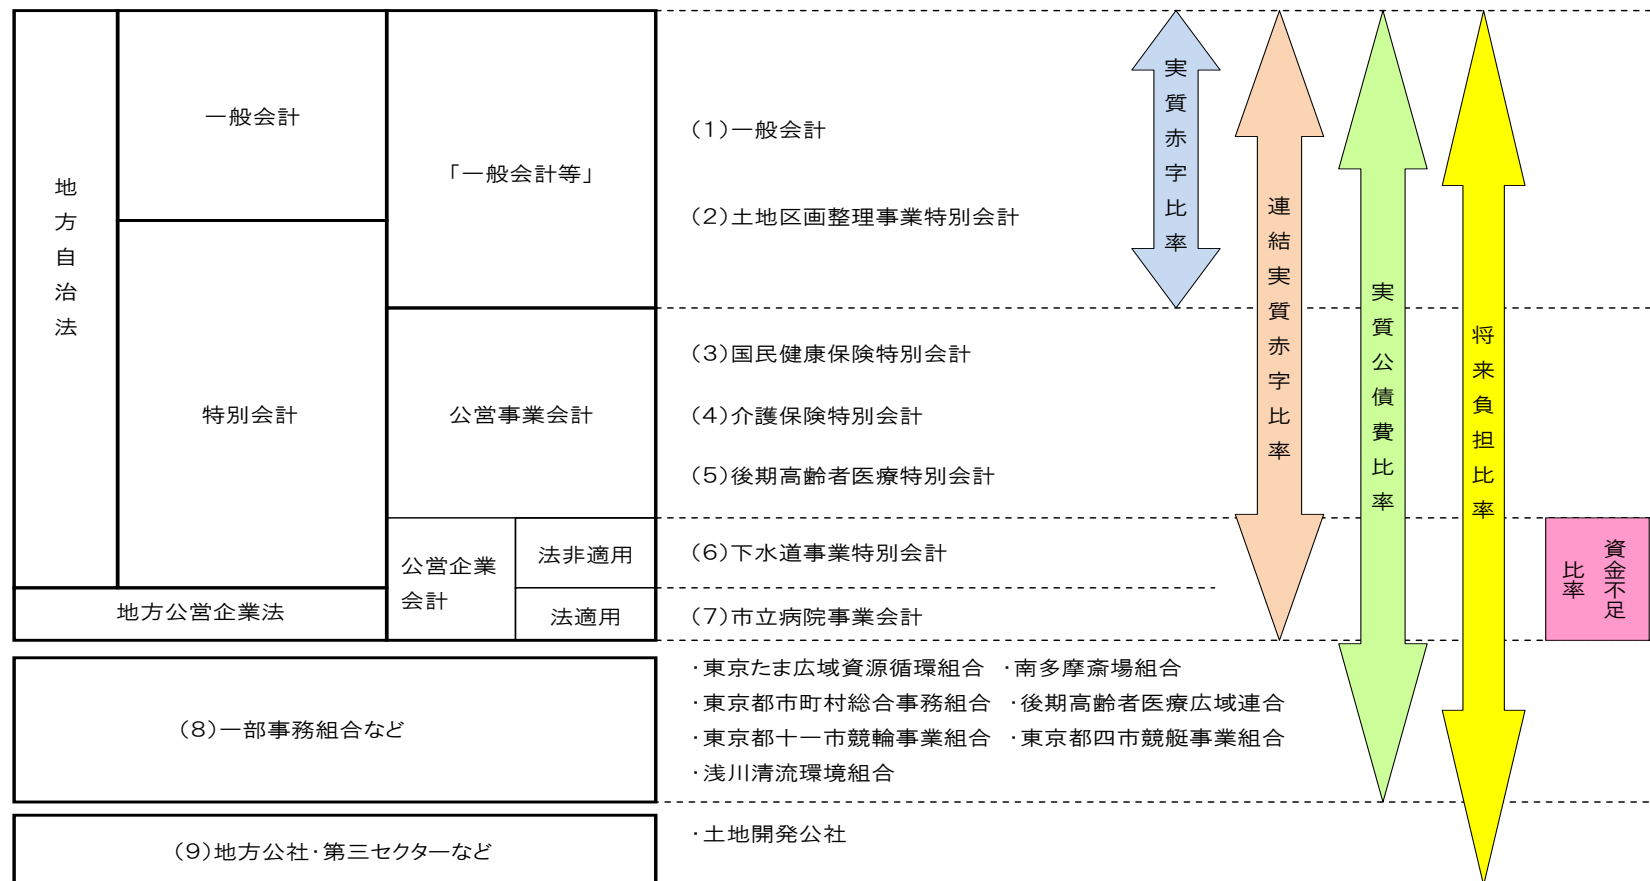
地方自治法

一般会計

特別会計

「一般会計等」

公営事業会計

公営企業会計

法非適用

法適用

地方公営企業法

(1)一般会計

(2)土地区画整理事業特別会計

(3)国民健康保険特別会計

(4)介護保険特別会計

(5)後期高齢者医療特別会計

(6)下水道事業特別会計

(7)市立病院事業会計

実質赤字比率

連結実質赤字比率

実質公債費比率

将来負担比率

資金不足比率

(8)一部事務組合など

・東京たま広域資源循環組合　・南多摩斎場組合
・東京都市町村総合事務組合　・後期高齢者医療広域連合
・東京都十一市競輪事業組合　・東京都四市競艇事業組合
・浅川清流環境組合

(9)地方公社・第三セクターなど

・土地開発公社